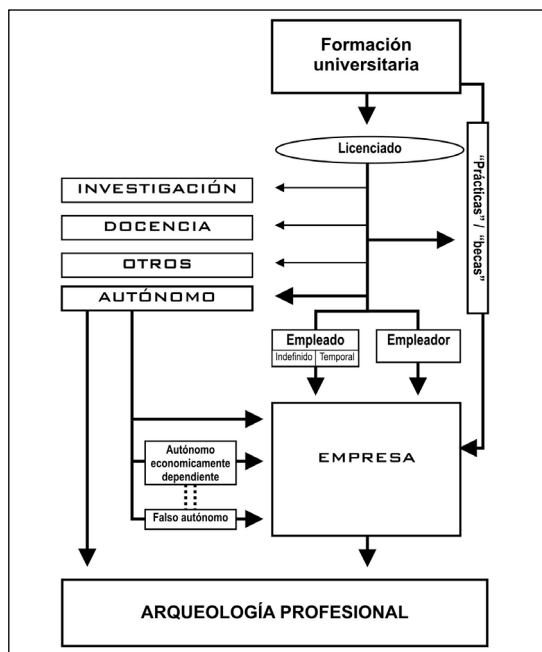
Formación universitaria

Licenciado

"Prácticas" / "becas"

INVESTIGACIÓN

DOCENCIA

OTROS

AUTÓNOMO

Empleado

Indefinido | Temporal

Empleador

Autónomo economicamente dependiente

Falso autónomo

EMPRESA

ARQUEOLOGÍA PROFESIONAL